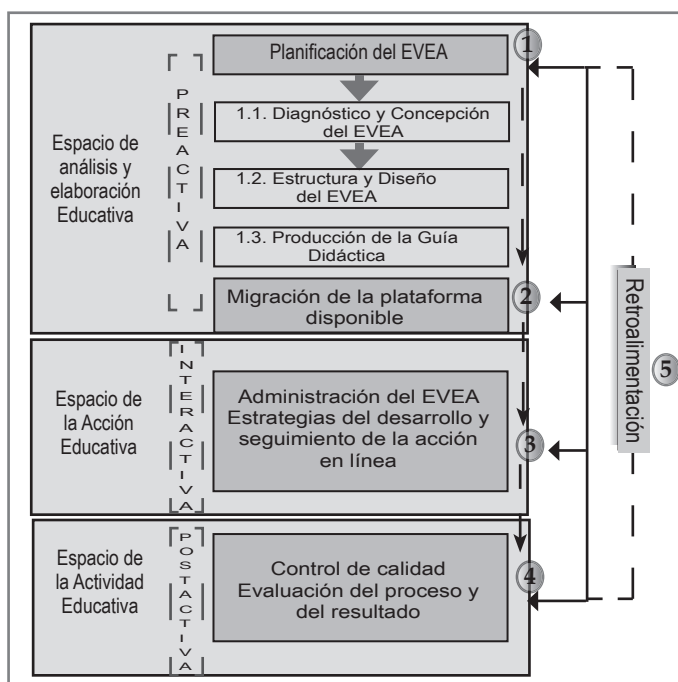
Espacio de análisis y elaboración Educativa

PREACTIVA

Planificación del EVEA

1

1.1. Diagnóstico y Concepción del EVEA

1.2. Estructura y Diseño del EVEA

1.3. Producción de la Guía Didáctica

Migración de la plataforma disponible

2

Espacio de la Acción Educativa

INTERACTIVA

Administración del EVEA Estrategias del desarrollo y seguimiento de la acción en línea

3

Espacio de la Actividad Educativa

POSTACTIVA

Control de calidad Evaluación del proceso y del resultado

4

Retroalimentación

5